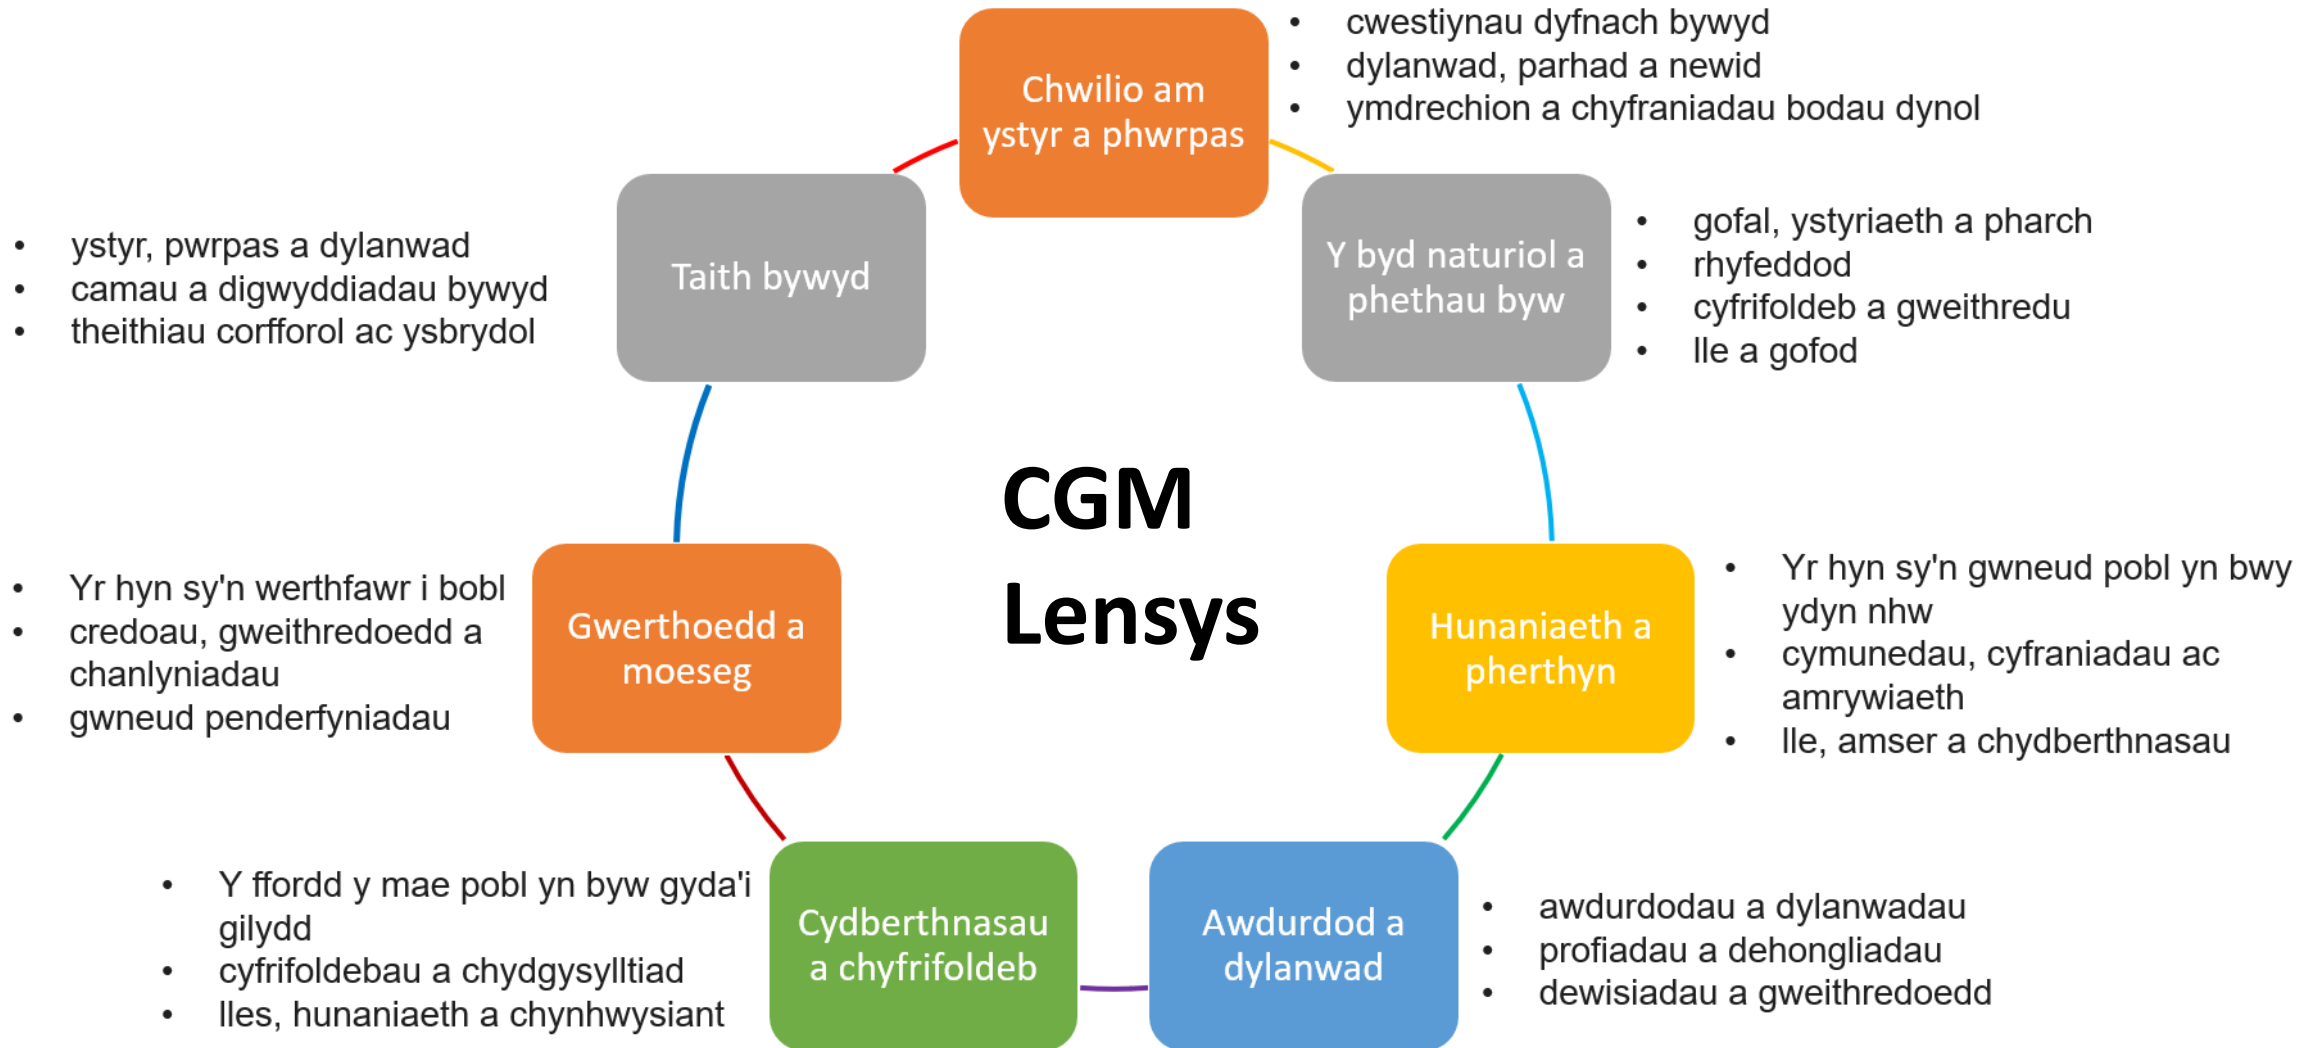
Chwilio am ystyr a phwrpas

- cwestiynau dyfnach bywyd
- dylanwad, parhad a newid
- ymdrechion a chyfraniadau bodau dynol

Taith bywyd

- ystyr, pwrpas a dylanwad
- camau a digwyddiadau bywyd
- theithiau corfforol ac ysbrydol

Y byd naturiol a phethau byw

- gofal, ystyriaeth a pharch
- rhyfeddod
- cyfrifoldeb a gweithredu
- lle a gofod

CGM Lensys

Gwerthoedd a moeseg

- Yr hyn sy'n werthfawr i bobl
- credoau, gweithredoedd a chanlyniadau
- gwneud penderfyniadau

Hunaniaeth a pherthyn

- Yr hyn sy'n gwneud pobl yn bwy ydyn nhw
- cymunedau, cyfraniadau ac amrywiaeth
- lle, amser a chydberthnasau

Cydberthnasau a chyfrifoldeb

- Y ffordd y mae pobl yn byw gyda'i gilydd
- cyfrifoldebau a chydgysylltiad
- lles, hunaniaeth a chynhwysiant

Awdurdod a dylanwad

- awdurdodau a dylanwadau
- profiadau a dehongliadau
- dewisiadau a gweithredoedd